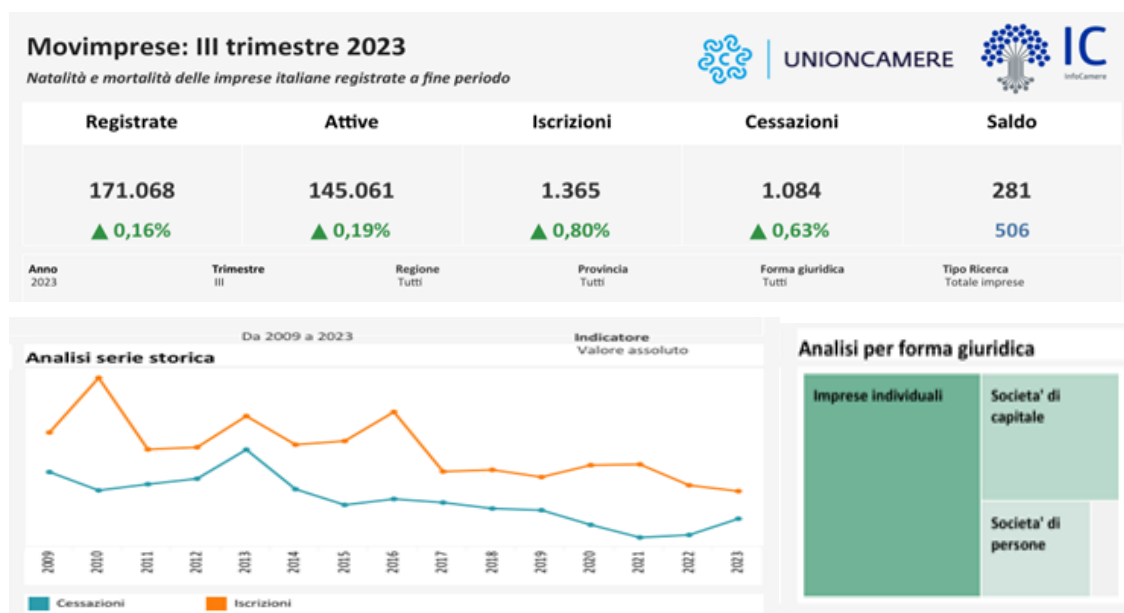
Movimprese: III trimestre 2023

Natalità e mortalità delle imprese italiane registrate a fine periodo

UNIONCAMERE

IC
InfoCamere

| Registrate | Attive | Iscrizioni | Cessazioni | Saldo |
|---|---|---|---|---|
| 171.068 | 145.061 | 1.365 | 1.084 | 281 |
| ▲ 0,16% | ▲ 0,19% | ▲ 0,80% | ▲ 0,63% | 506 |

| Anno | Trimestre | Regione | Provincia | Forma giuridica | Tipo Ricerca |
|---|---|---|---|---|---|
| 2023 | III | Tutti | Tutti | Tutti | Totale imprese |

Da 2009 a 2023

Indicatore
Valore assoluto

Analisi serie storica

2009 2010 2011 2012 2013 2014 2015 2016 2017 2018 2019 2020 2021 2022 2023

Cessazioni
Iscrizioni

Analisi per forma giuridica

Imprese individuali

Societa' di capitale

Societa' di persone